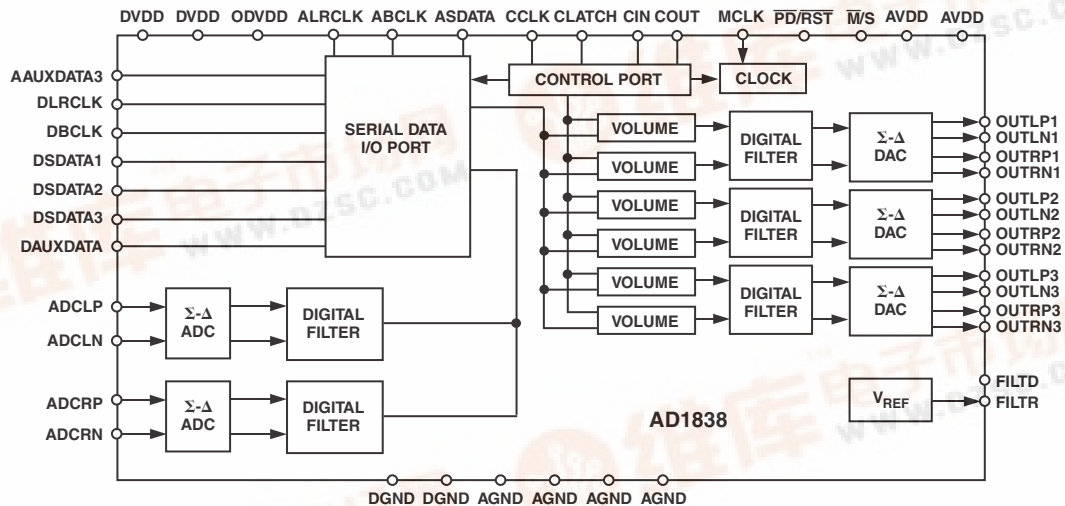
DVDD DVDD ODVDD ALRCLK ABCLK ASDATA CCLK CLATCH CIN COUT MCLK $\overline{PD}/\overline{RST}$ $\overline{M}/S$ AVDD AVDD

AAUXDATA3
DLRCLK
DBCLK
DSDATA1
DSDATA2
DSDATA3
DAUXDATA

SERIAL DATA I/O PORT

CONTROL PORT

CLOCK

VOLUME
VOLUME
VOLUME
VOLUME
VOLUME
VOLUME

DIGITAL FILTER
DIGITAL FILTER
DIGITAL FILTER

Σ-Δ DAC
Σ-Δ DAC
Σ-Δ DAC

OUTLP1
OUTLN1
OUTRP1
OUTRN1
OUTLP2
OUTLN2
OUTRP2
OUTRN2
OUTLP3
OUTLN3
OUTRP3
OUTRN3

ADCLP
ADCLN
Σ-Δ ADC
DIGITAL FILTER

ADCRP
ADCRN
Σ-Δ ADC
DIGITAL FILTER

FILTD
$V_{REF}$
FILTR

AD1838

DGND DGND AGND AGND AGND AGND

www.DZSC.COM